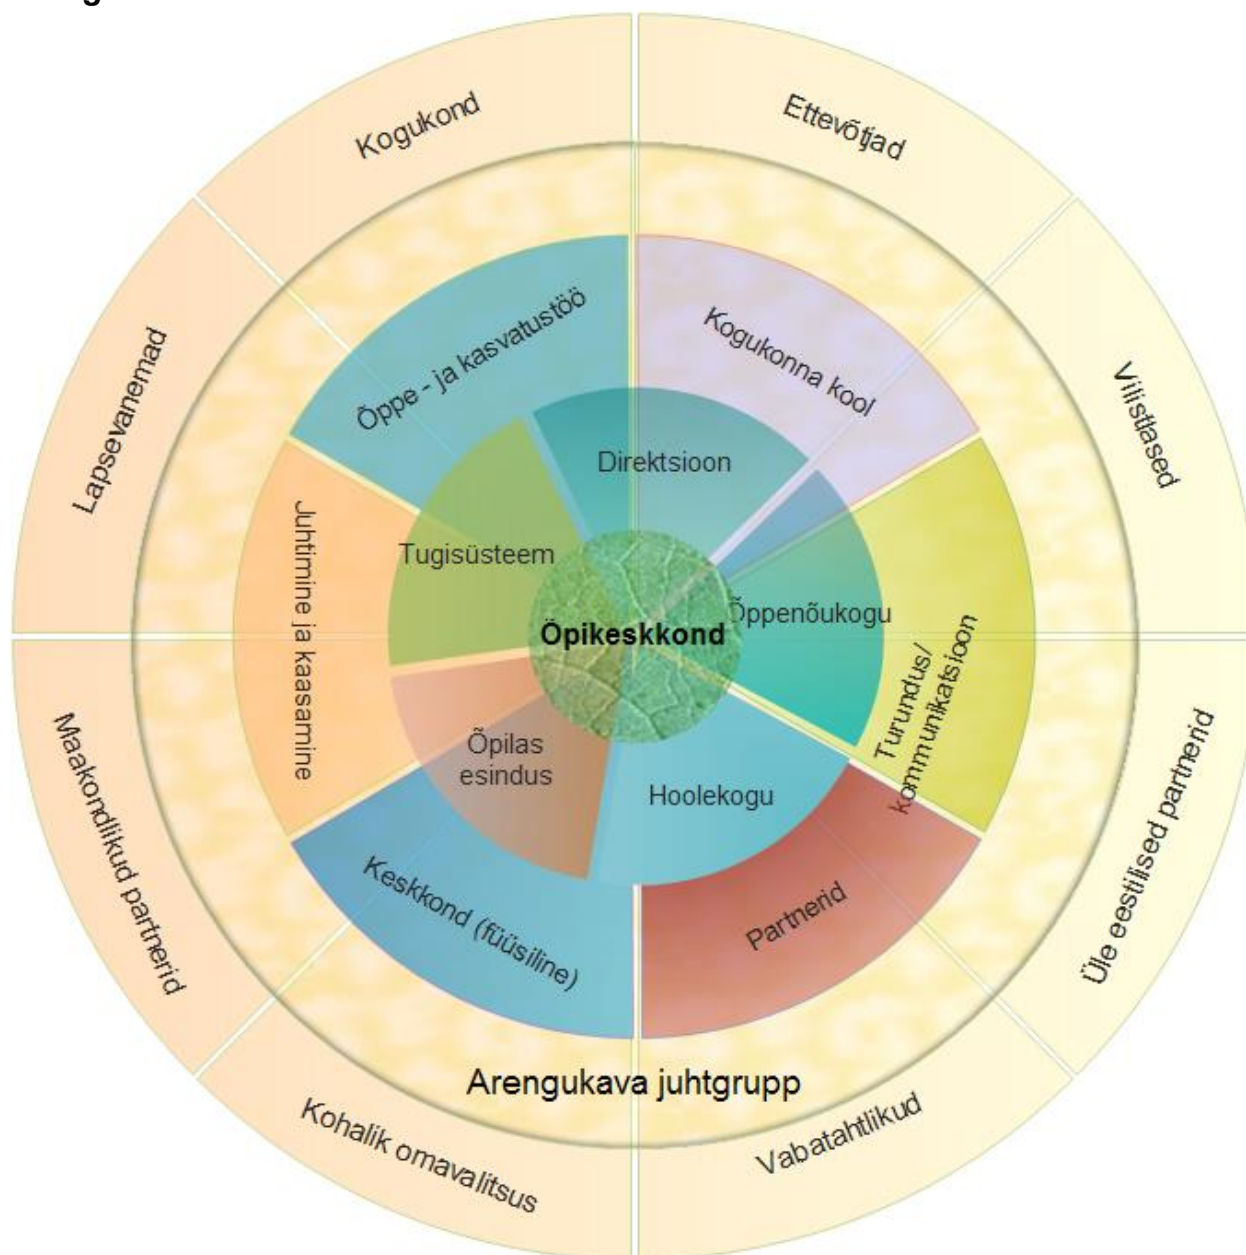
Kogukond

Ettevõtjad

Lapsevanemad

Vilistlased

Maakondlikud partnerid

Üle eestilised partnerid

Kohalik omavalitsus

Vabatahtlikud

Arengukava juhtgrupp

Õppe - ja kasvatustöö

Kogukonna kool

Juhtimine ja kaasamine

Turundus/ kommunikatsioon

Keskkond (füüsiline)

Partnerid

Direktsioon

Tugisüsteem

Õppenõukogu

Õpilas esindus

Hoolekogu

Õpikeskkond